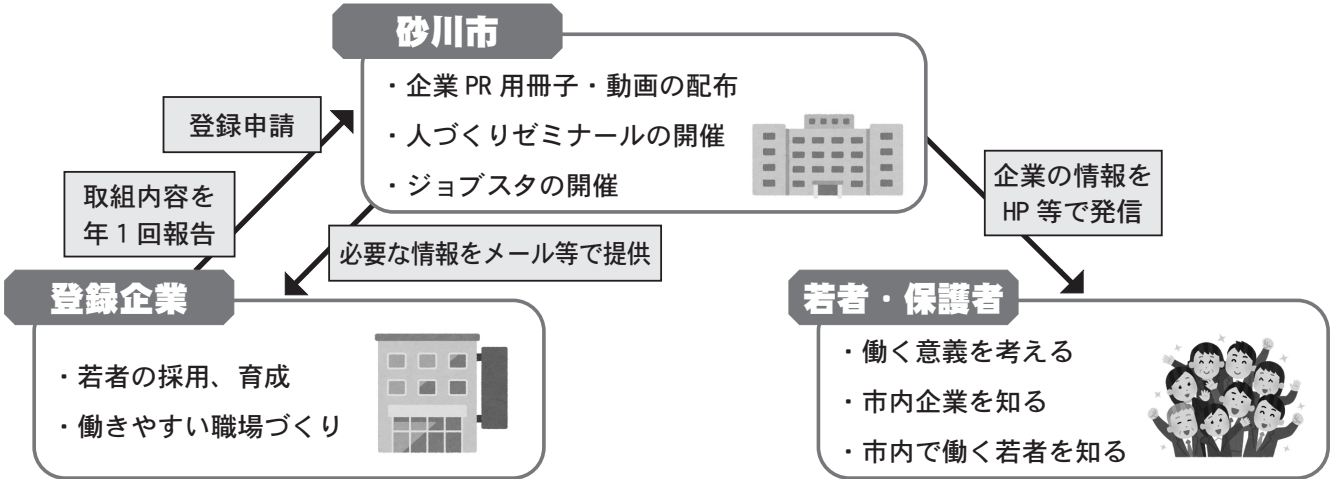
砂川市

・企業 PR 用冊子・動画の配布
・人づくりゼミナールの開催
・ジョブスタの開催

登録申請

取組内容を
年 1 回報告

必要な情報をメール等で提供

企業の情報を
HP 等で発信

登録企業

・若者の採用、育成
・働きやすい職場づくり

若者・保護者

・働く意義を考える
・市内企業を知る
・市内で働く若者を知る